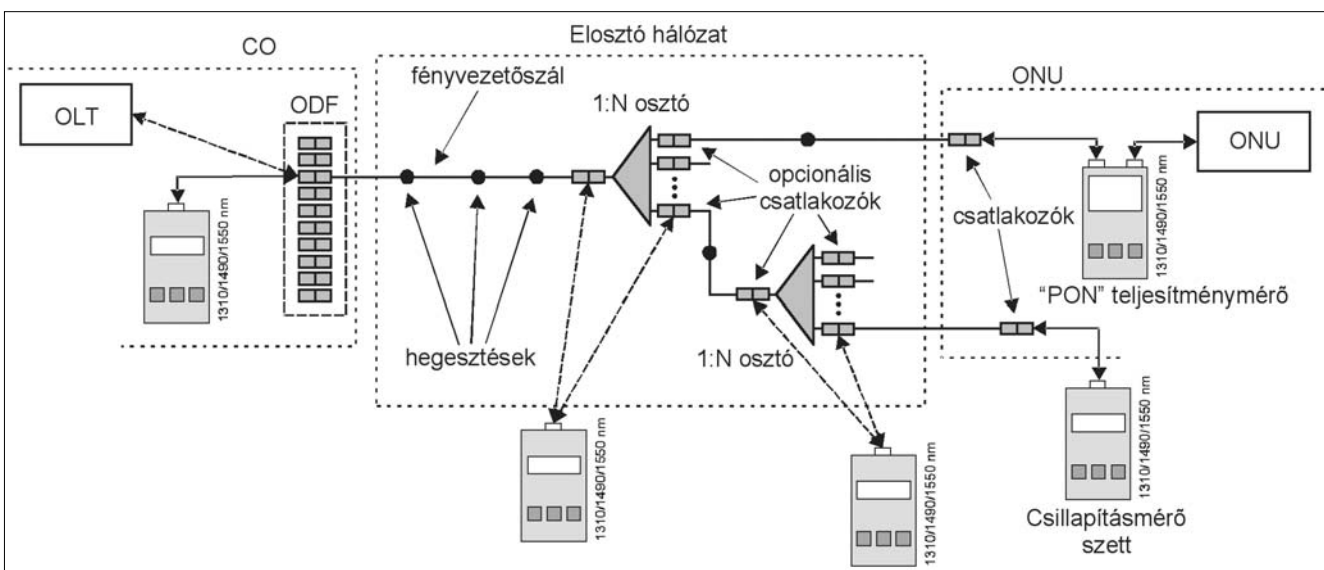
CO

Elosztó hálózat

ONU

OLT

ODF

fényvezetőszál

1:N osztó

ONU

opcionális csatlakozók

csatlakozók

1310/1490/1550 nm

1310/1490/1550 nm

"PON" teljesítménymérő

hegesztések

1:N osztó

1310/1490/1550 nm

1310/1490/1550 nm

1310/1490/1550 nm

Csillapításmérő szett